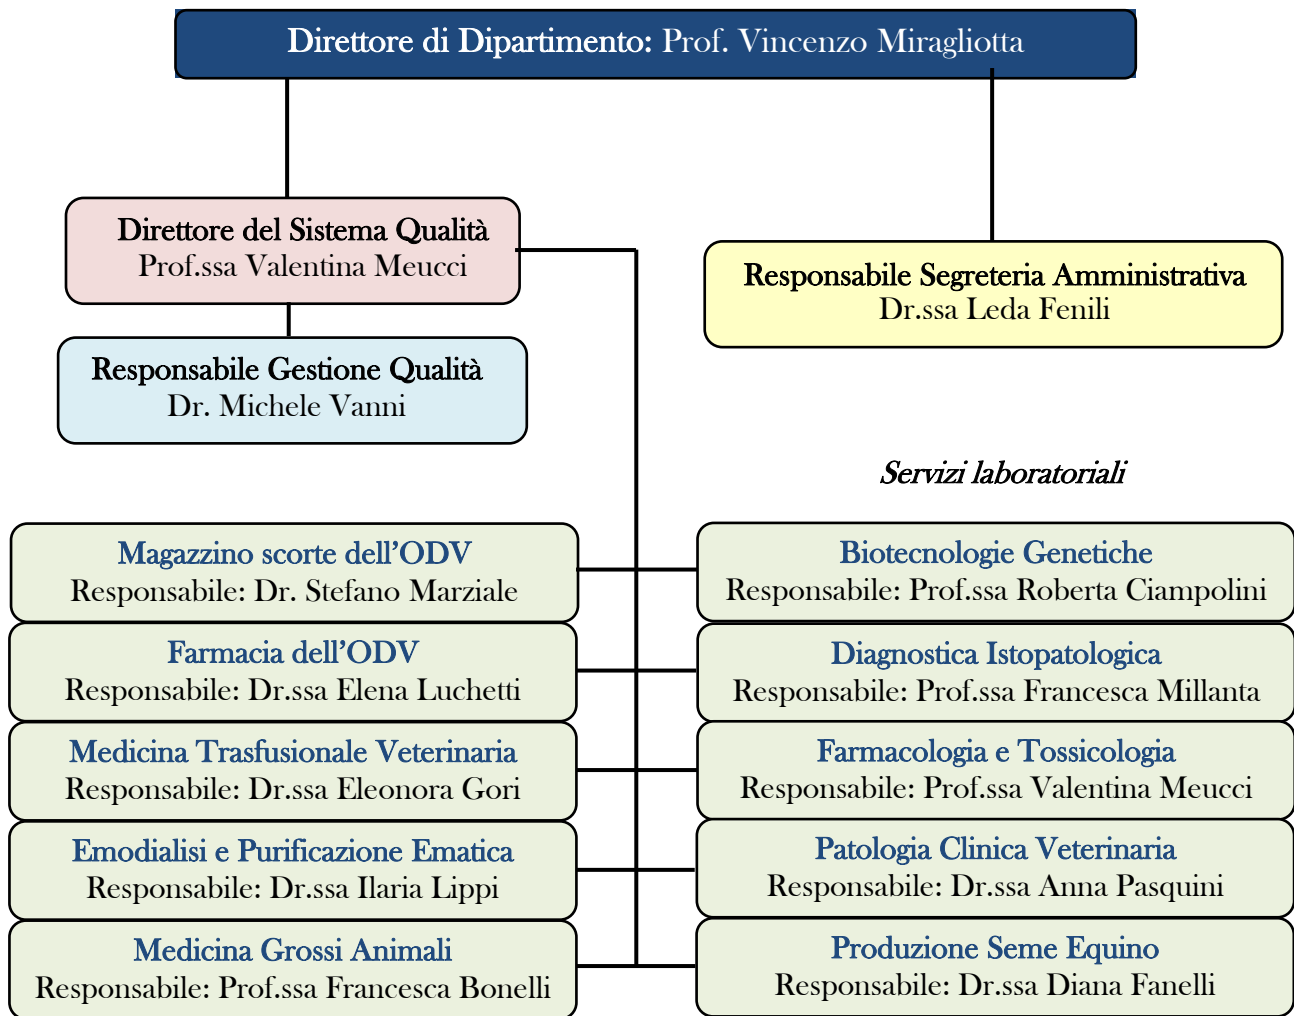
Direttore di Dipartimento: Prof. Vincenzo Miragliotta

Direttore del Sistema Qualità
Prof.ssa Valentina Meucci

Responsabile Segreteria Amministrativa
Dr.ssa Leda Fenili

Responsabile Gestione Qualità
Dr. Michele Vanni

Servizi laboratoriali

Magazzino scorte dell’ODV
Responsabile: Dr. Stefano Marziale

Farmacia dell’ODV
Responsabile: Dr.ssa Elena Luchetti

Medicina Trasfusionale Veterinaria
Responsabile: Dr.ssa Eleonora Gori

Emodialisi e Purificazione Ematica
Responsabile: Dr.ssa Ilaria Lippi

Medicina Grossi Animali
Responsabile: Prof.ssa Francesca Bonelli

Biotecnologie Genetiche
Responsabile: Prof.ssa Roberta Ciampolini

Diagnostica Istopatologica
Responsabile: Prof.ssa Francesca Millanta

Farmacologia e Tossicologia
Responsabile: Prof.ssa Valentina Meucci

Patologia Clinica Veterinaria
Responsabile: Dr.ssa Anna Pasquini

Produzione Seme Equino
Responsabile: Dr.ssa Diana Fanelli